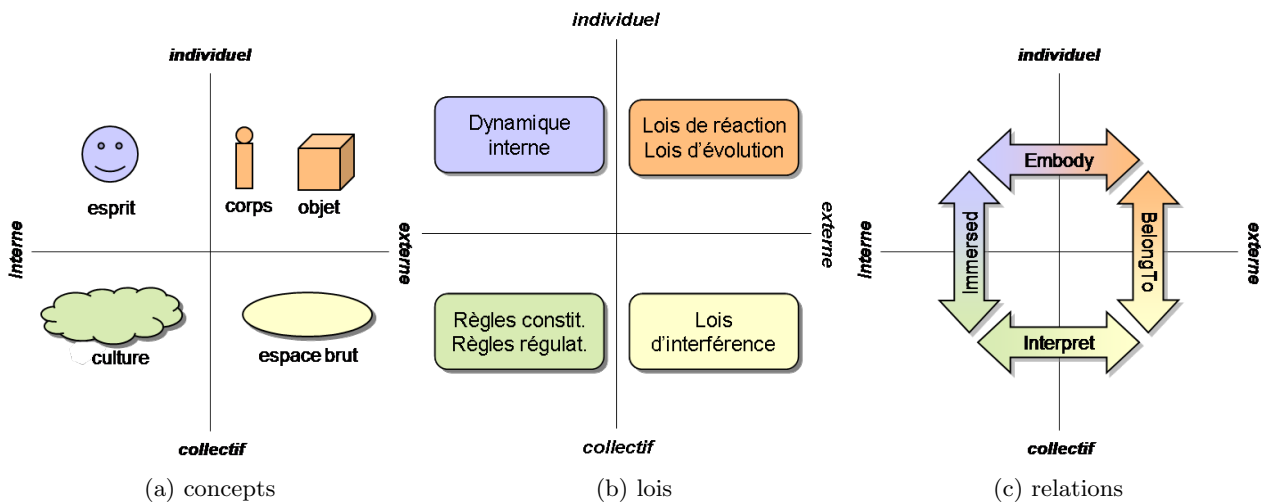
individuel

interne

externe

collectif

esprit

corps

objet

culture

espace brut

(a) concepts

individuel

externe

collectif

Dynamique interne

Lois de réaction Lois d'évolution

Règles constit. Règles régulat.

Lois d'interférence

(b) lois

individuel

interne

externe

collectif

Embody

Immersed

BelongTo

Interpret

(c) relations